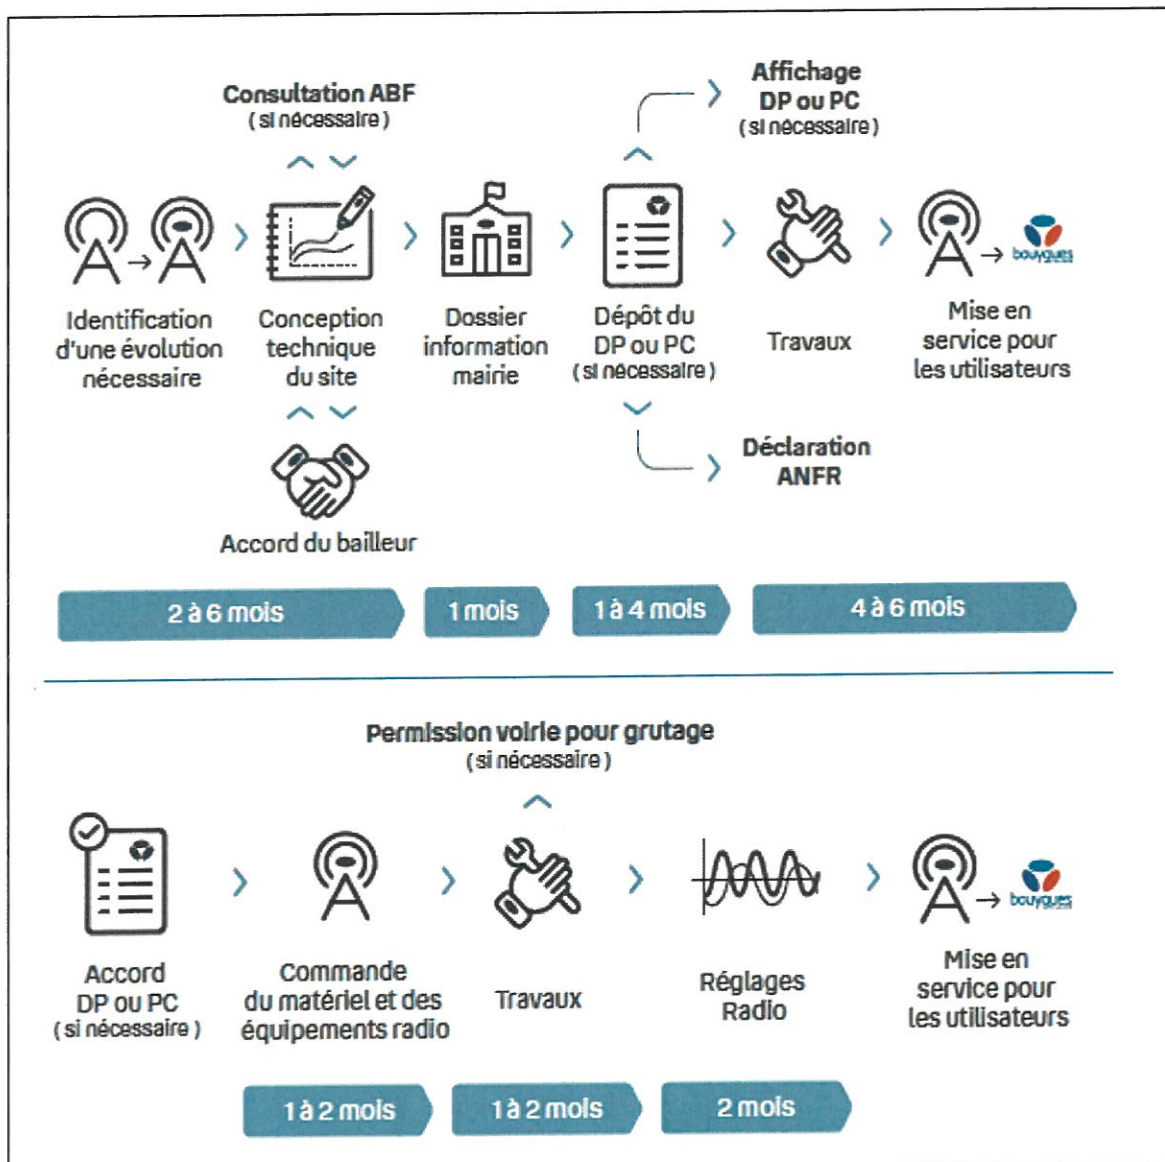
Consultation ABF
( si nécessaire )

Affichage
DP ou PC
( si nécessaire )

Identification d'une évolution nécessaire

Conception technique du site

Dossier information mairie

Dépôt du DP ou PC
( si nécessaire )

Travaux

bouygues

Mise en service pour les utilisateurs

Déclaration ANFR

Accord du bailleur

2 à 6 mois

1 mois

1 à 4 mois

4 à 6 mois

Permission voirie pour grutage
( si nécessaire )

Accord DP ou PC
( si nécessaire )

Commande du matériel et des équipements radio

Travaux

Réglages Radio

bouygues

Mise en service pour les utilisateurs

1 à 2 mois

1 à 2 mois

2 mois